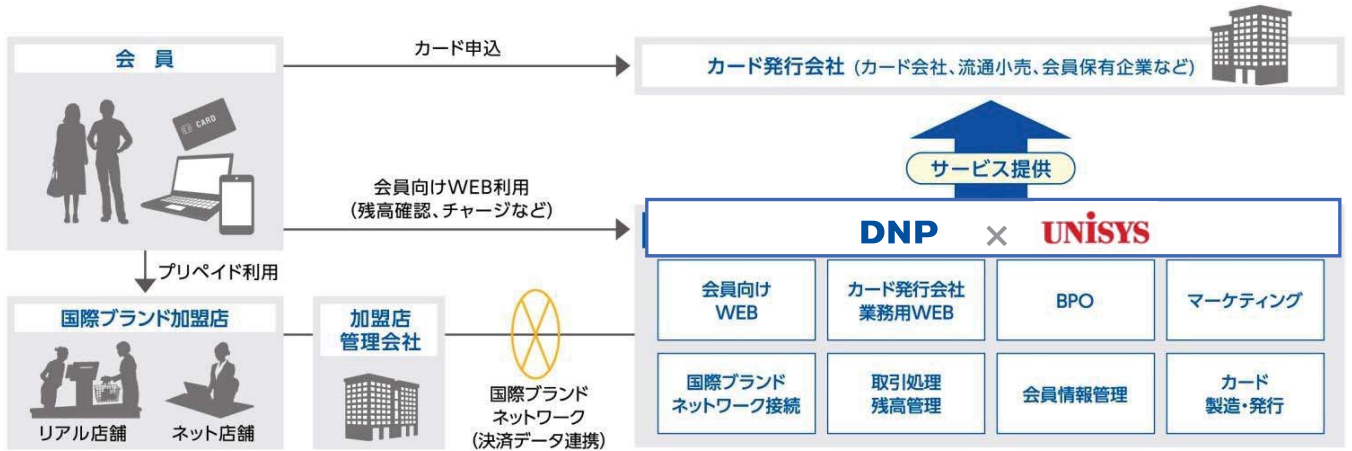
会員

CARD

カード申込

カード発行会社（カード会社、流通小売、会員保有企業など）

サービス提供

会員向けWEB利用
（残高確認、チャージなど）

DNP × UNISYS

プリペイド利用

国際ブランド加盟店

リアル店舗

ネット店舗

加盟店
管理会社

国際ブランド
ネットワーク
（決済データ連携）

会員向け
WEB

カード発行会社
業務用WEB

BPO

マーケティング

国際ブランド
ネットワーク接続

取引処理
残高管理

会員情報管理

カード
製造・発行